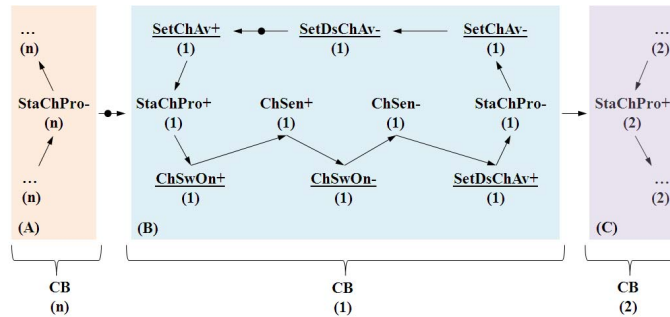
…
(n)

StaChPro-
(n)

…
(n)

(A)

SetChAv+
(1)

SetDsChAv-
(1)

…

SetChAv-
(1)

StaChPro+
(1)

ChSen+
(1)

ChSen-
(1)

StaChPro-
(1)

ChSwOn+
(1)

ChSwOn-
(1)

SetDsChAv+
(1)

(B)

…
(2)

StaChPro+
(2)

…
(2)

(C)

CB
(n)

CB
(1)

CB
(2)